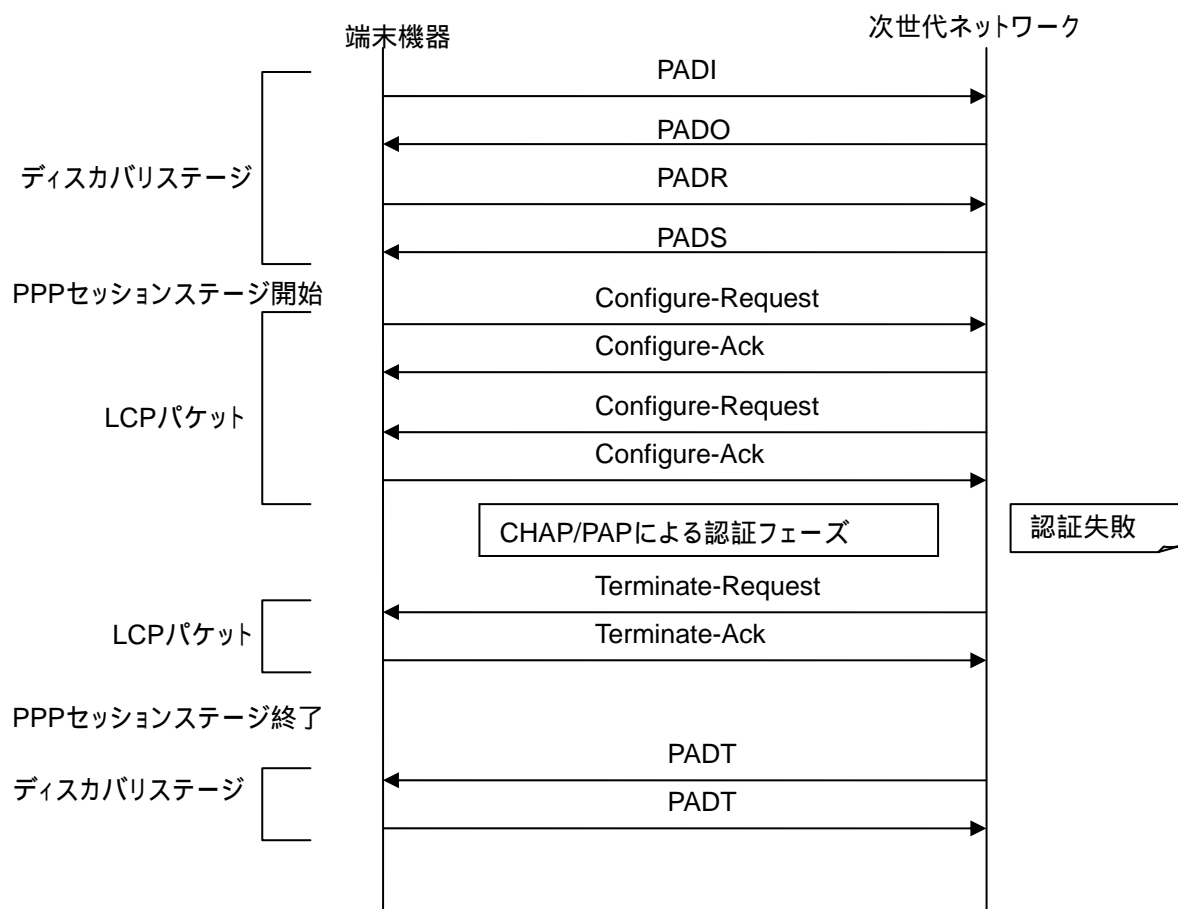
端末機器

次世代ネットワーク

PADI

ディスカバリステージ

PADO

PADR

PADS

PPPセッションステージ開始

Configure-Request

LCPパケット

Configure-Ack

Configure-Request

Configure-Ack

CHAP/PAPによる認証フェーズ

認証失敗

Terminate-Request

LCPパケット

Terminate-Ack

PPPセッションステージ終了

PADT

ディスカバリステージ

PADT